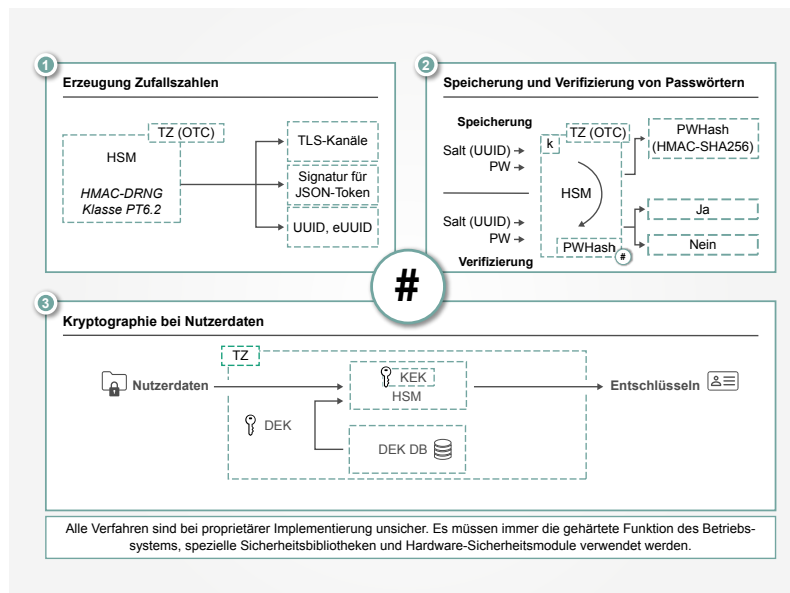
1

Erzeugung Zufallszahlen

TZ (OTC)

HSM

HMAC-DRNG Klasse PT6.2

TLS-Kanäle

Signatur für JSON-Token

UUID, eUUID

2

Speicherung und Verifizierung von Passwörtern

Speicherung

Salt (UUID)
PW

k

TZ (OTC)

PWHash (HMAC-SHA256)

HSM

Salt (UUID)
PW

Ja

Nein

PWHash

#

Verifizierung

#

3

Kryptographie bei Nutzerdaten

TZ

Nutzerdaten

KEK
HSM

Entschlüsseln

DEK

DEK DB

Alle Verfahren sind bei proprietärer Implementierung unsicher. Es müssen immer die gehärtete Funktion des Betriebssystems, spezielle Sicherheitsbibliotheken und Hardware-Sicherheitsmodule verwendet werden.